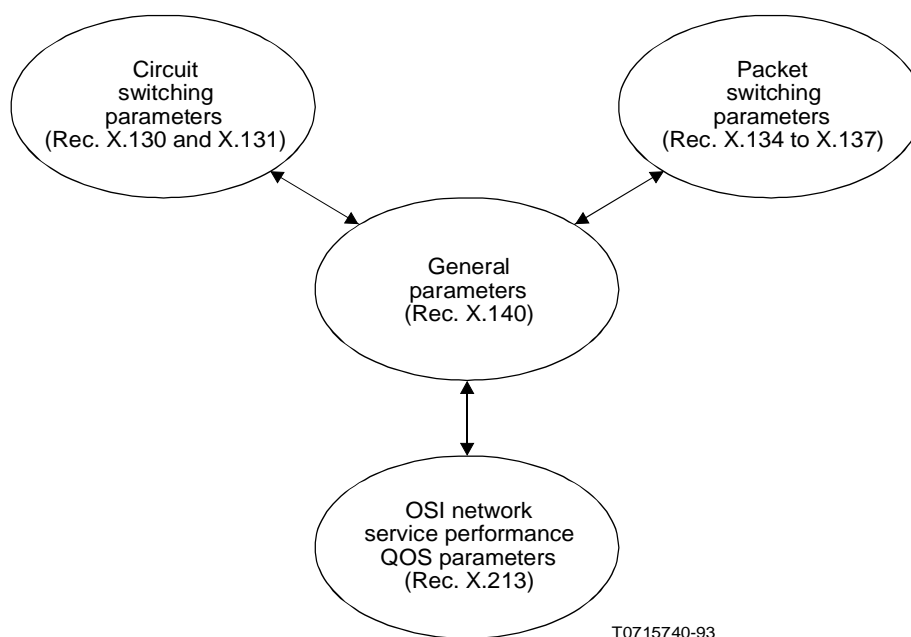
Circuit switching parameters (Rec. X.130 and X.131)

Packet switching parameters (Rec. X.134 to X.137)

General parameters (Rec. X.140)

OSI network service performance QOS parameters (Rec. X.213)

T0715740-93